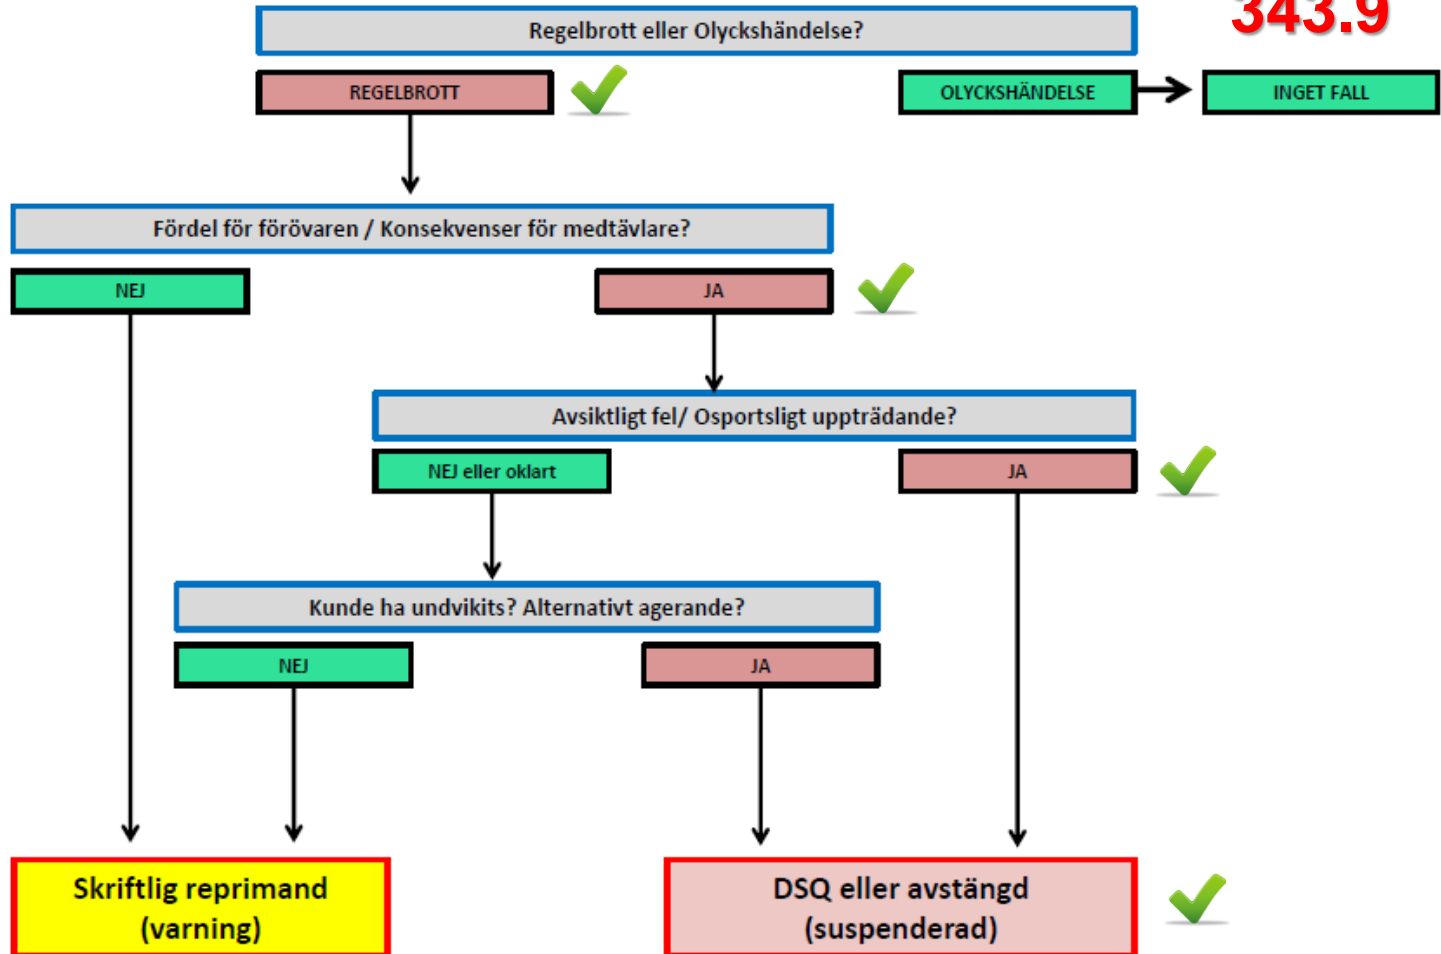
343.9

Regelbrott eller Olyckshändelse?

REGELBROTT

OLYCKSHÄNDELSE

INGET FALL

Fördel för förövaren / Konsekvenser för medtävlare?

NEJ

JA

Avsiktligt fel/ Osportsligt uppträdande?

NEJ eller oklart

JA

Kunde ha undvikits? Alternativt agerande?

NEJ

JA

Skriftlig reprimand (varning)

DSQ eller avstängd (suspenderad)